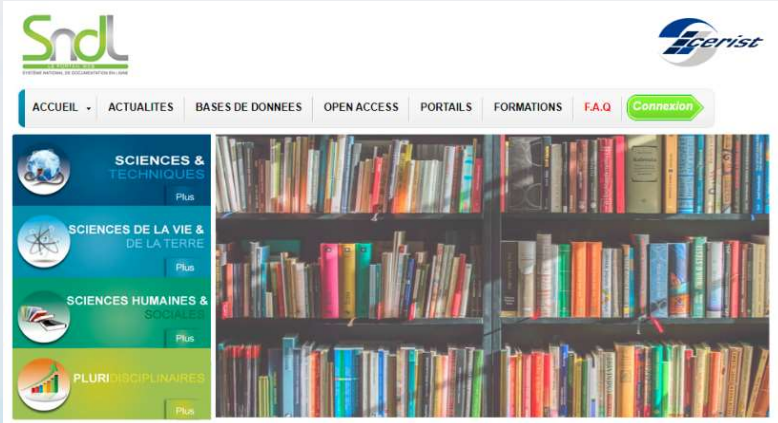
SnDL
LE PORTAIL WEB
SYSTÈME NATIONAL DE DOCUMENTATION EN LIGNE

cerist

ACCUEIL
ACTUALITES
BASES DE DONNEES
OPEN ACCESS
PORTAILS
FORMATIONS
F.A.Q
Connexion

SCIENCES & TECHNIQUES
Plus

SCIENCES DE LA VIE & DE LA TERRE
Plus

SCIENCES HUMAINES & SOCIALES
Plus

PLURIDISCIPLINAIRES
Plus